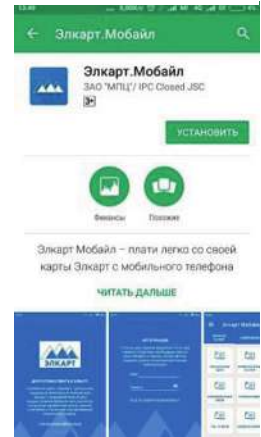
Элкарт.Мобайл

Элкарт.Мобайл
ЗАО "МПЦ"/ IPC Closed JSC
3+

УСТАНОВИТЬ

Финансы
Похожие

Элкарт Мобайл – плати легко со своей карты Элкарт с мобильного телефона

ЧИТАТЬ ДАЛЬШЕ

ЭЛКАРТ
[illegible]

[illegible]

Элкарт Мобайл